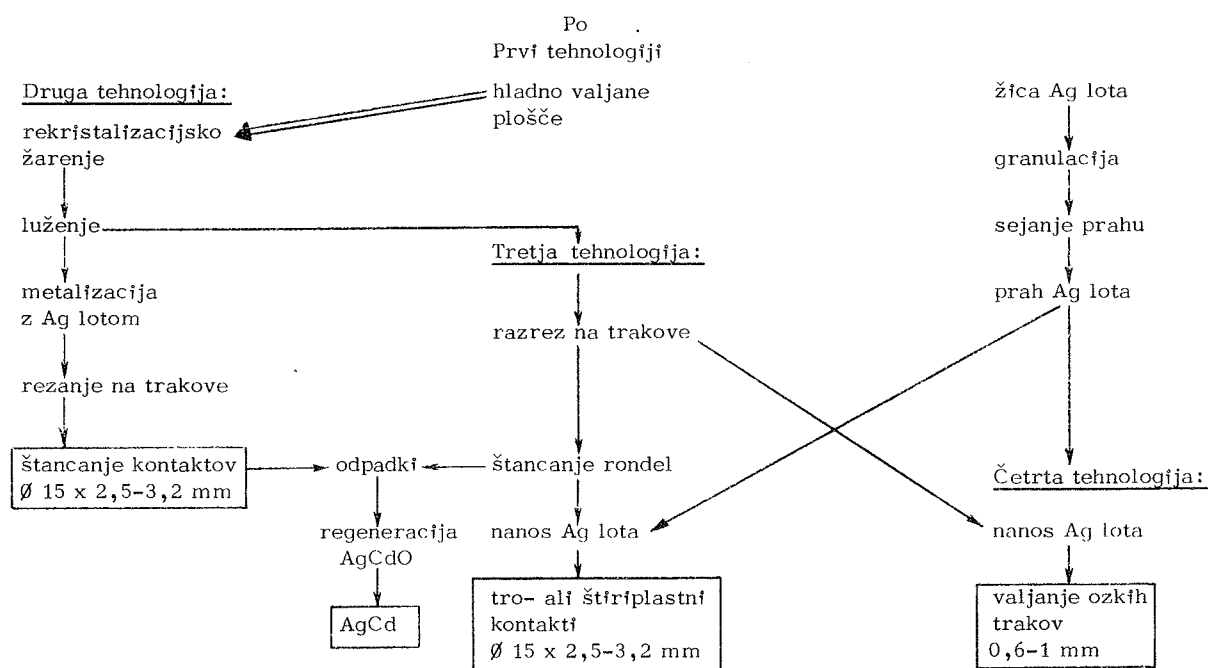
Po .
Prvi tehnologiji

Druga tehnologija:

hladno valjane plošče

žica Ag lota

rekristalizacijsko žarenje

granulacija

luženje

sejanje prahu

Tretja tehnologija:

metalizacija z Ag lotom

prah Ag lota

razrez na trakove

rezanje na trakove

štancanje kontaktov Ø 15 x 2,5-3,2 mm

odpadki

štancanje rondel

Četrta tehnologija:

regeneracija AgCdO

nanos Ag lota

nanos Ag lota

AgCd

tro- ali štiriplastni kontakti Ø 15 x 2,5-3,2 mm

valjanje ozkih trakov 0,6-1 mm